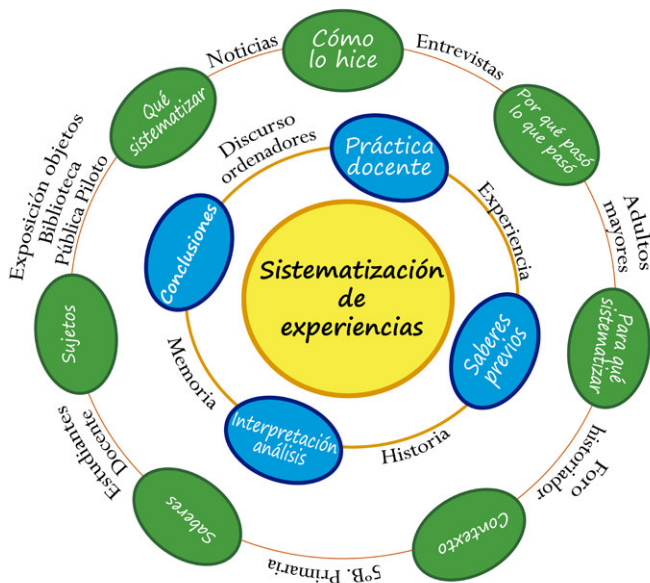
Sistematización de experiencias

Práctica docente

Experiencia

Saberes previos

Historia

Interpretación análisis

Memoria

Conclusiones

Discurso ordenadores

Cómo lo hice

Entrevistas

Por qué pasó lo que pasó

Adultos mayores

Para qué sistematizar

Foro historiador

Contexto

5°B. Primaria

Saberes

Estudiantes Docente

Sujetos

Exposición objetos Biblioteca Pública Piloto

Qué sistematizar

Noticias